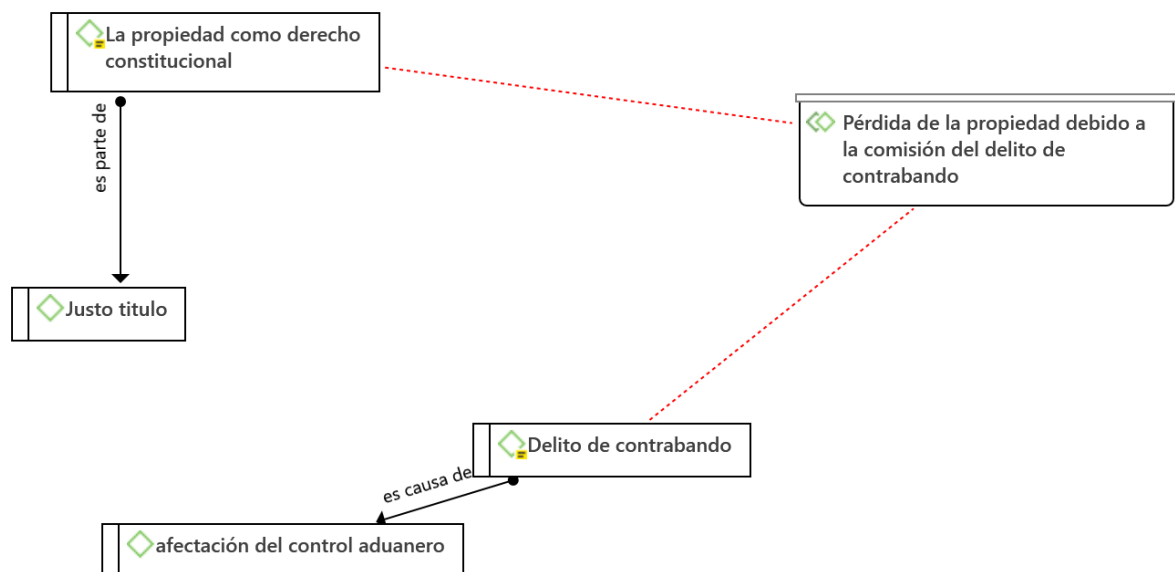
La propiedad como derecho constitucional

Pérdida de la propiedad debido a la comisión del delito de contrabando

es parte de

Justo titulo

Delito de contrabando

es causa de

afectación del control aduanero